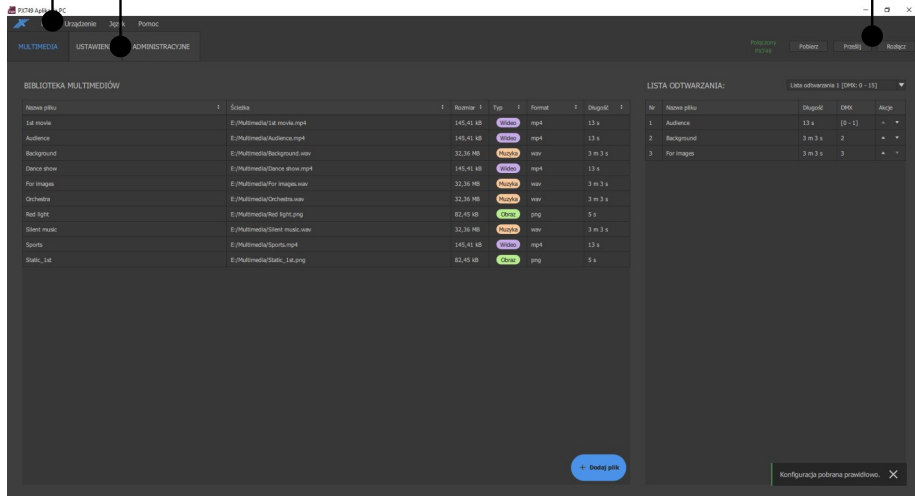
PX749 Apli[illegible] PC

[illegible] Urządzenie Ję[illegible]k Pomoc

MULTIMEDIA USTAWIEN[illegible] ADMINISTRACYJNE

Połączony PX749 Pobierz Prześlij Rozłącz

BIBLIOTEKA MULTIMEDIÓW

| Nazwa pliku | Ścieżka | Rozmiar | Typ | Format | Długość |
|---|---|---|---|---|---|
| 1st movie | E:/Multimedia/1st movie.mp4 | 145,41 kB | Wideo | mp4 | 13 s |
| Audience | E:/Multimedia/Audience.mp4 | 145,41 kB | Wideo | mp4 | 13 s |
| Background | E:/Multimedia/Background.wav | 32,36 MB | Muzyka | wav | 3 m 3 s |
| Dance show | E:/Multimedia/Dance show.mp4 | 145,41 kB | Wideo | mp4 | 13 s |
| For images | E:/Multimedia/For images.wav | 32,36 MB | Muzyka | wav | 3 m 3 s |
| Orchestra | E:/Multimedia/Orchestra.wav | 32,36 MB | Muzyka | wav | 3 m 3 s |
| Red light | E:/Multimedia/Red light.png | 82,45 kB | Obraz | png | 5 s |
| Silent music | E:/Multimedia/Silent music.wav | 32,36 MB | Muzyka | wav | 3 m 3 s |
| Sports | E:/Multimedia/Sports.mp4 | 145,41 kB | Wideo | mp4 | 13 s |
| Static_1st | E:/Multimedia/Static_1st.png | 82,45 kB | Obraz | png | 5 s |

+ Dodaj plik

LISTA ODTWARZANIA: Lista odtwarzania 1 [DMX: 0 - 15]

| Nr | Nazwa pliku | Długość | DMX | Akcje |
|---|---|---|---|---|
| 1 | Audience | 13 s | [0 - 1] | |
| 2 | Background | 3 m 3 s | 2 | |
| 3 | For images | 3 m 3 s | 3 | |

Konfiguracja pobrana prawidłowo. ✕